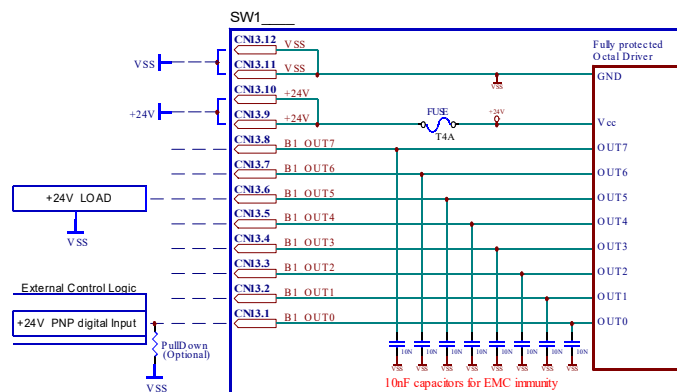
SW1____

VSS

+24V

CN13.12 VSS
CN13.11 VSS
CN13.10 +24V
CN13.9 +24V
CN13.8 B1 OUT7
CN13.7 B1 OUT6
CN13.6 B1 OUT5
CN13.5 B1 OUT4
CN13.4 B1 OUT3
CN13.3 B1 OUT2
CN13.2 B1 OUT1
CN13.1 B1 OUT0

+24V LOAD

VSS

External Control Logic

+24V PNP digital Input

PullDown (Optional)

VSS

VSS

FUSE

T4A

+24V

Fully protected Octal Driver

GND
Vcc
OUT7
OUT6
OUT5
OUT4
OUT3
OUT2
OUT1
OUT0

VSS 10N
VSS 10N
VSS 10N
VSS 10N
VSS 10N
VSS 10N
VSS 10N
VSS 10N

10nF capacitors for EMC immunity